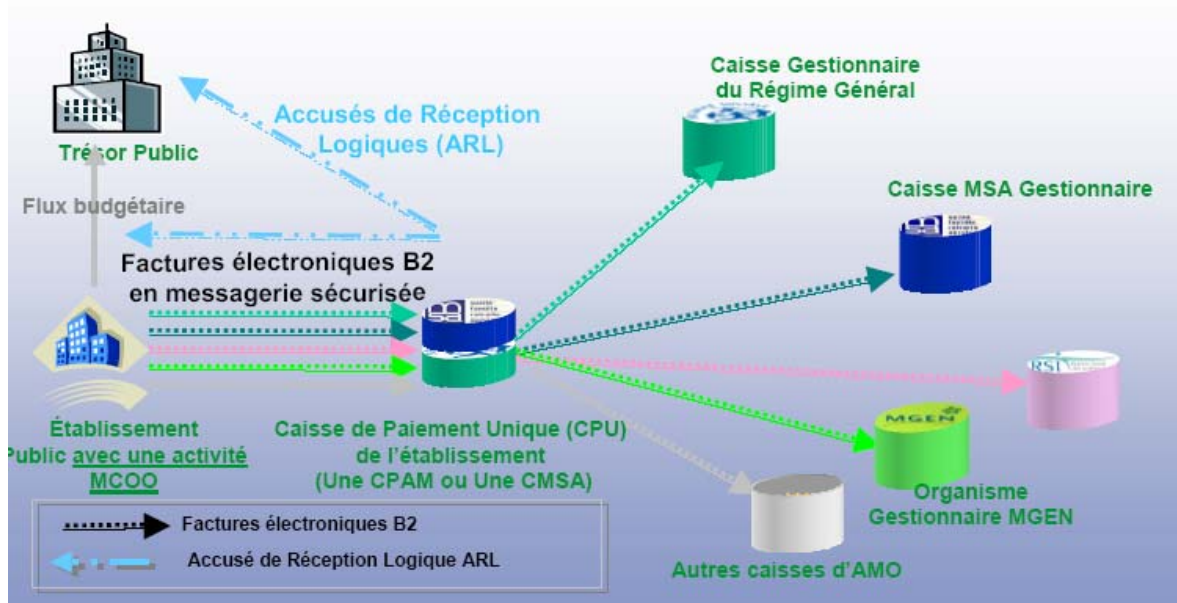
Trésor Public

Accusés de Réception Logiques (ARL)

Caisse Gestionnaire du Régime Général

Caisse MSA Gestionnaire

Flux budgétaire

Factures électroniques B2 en messagerie sécurisée

RSI

MGEN

Établissement Public avec une activité MCOO

Caisse de Paiement Unique (CPU) de l'établissement (Une CPAM ou Une CMSA)

Organisme Gestionnaire MGEN

Factures électroniques B2

Accusé de Réception Logique ARL

Autres caisses d'AMO